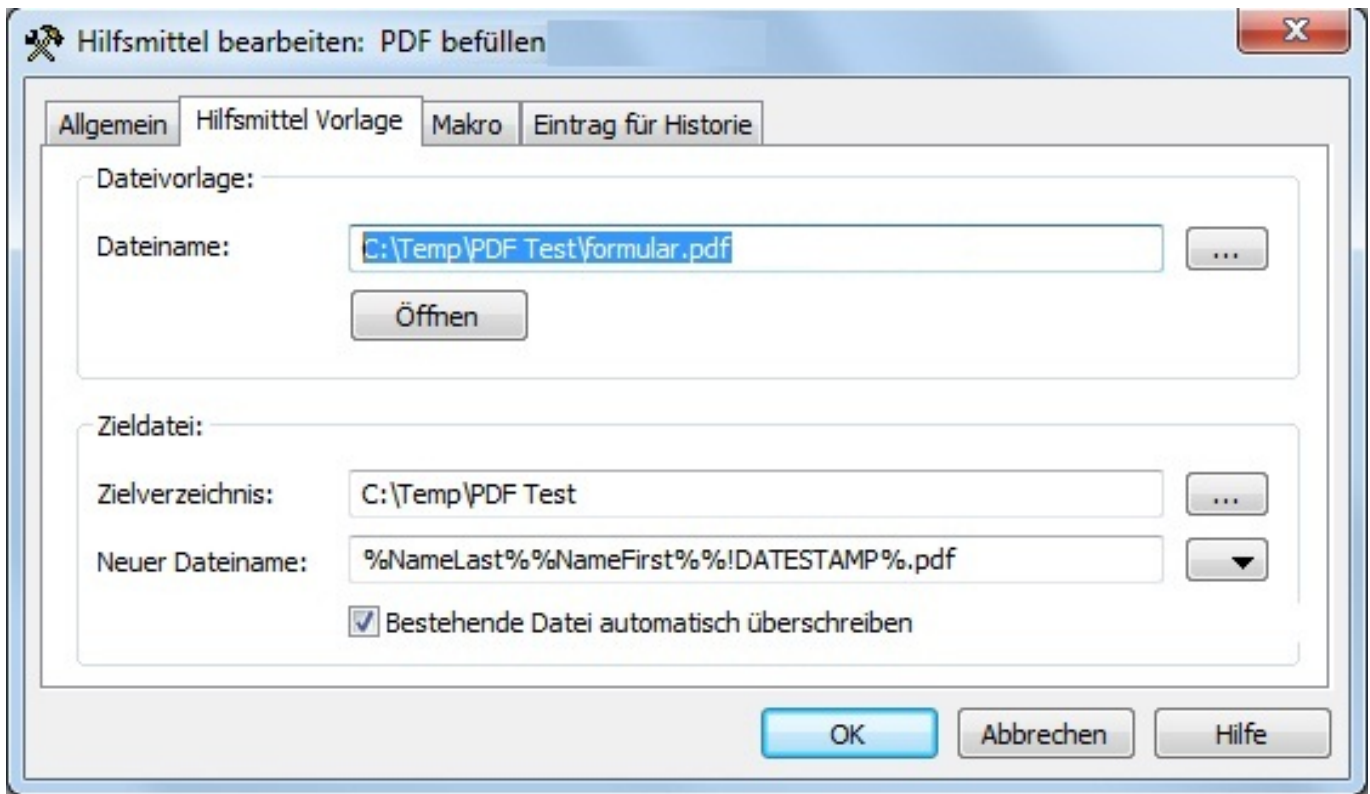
Hilfsmittel bearbeiten: PDF befüllen

Allgemein | Hilfsmittel Vorlage | Makro | Eintrag für Historie

Dateivorlage:

Dateiname: C:\Temp\PDF Test\formular.pdf ...

Öffnen

Zieldatei:

Zielverzeichnis: C:\Temp\PDF Test ...

Neuer Dateiname: %NameLast%%NameFirst%%!DATESTAMP%.pdf

Bestehende Datei automatisch überschreiben

OK Abbrechen Hilfe